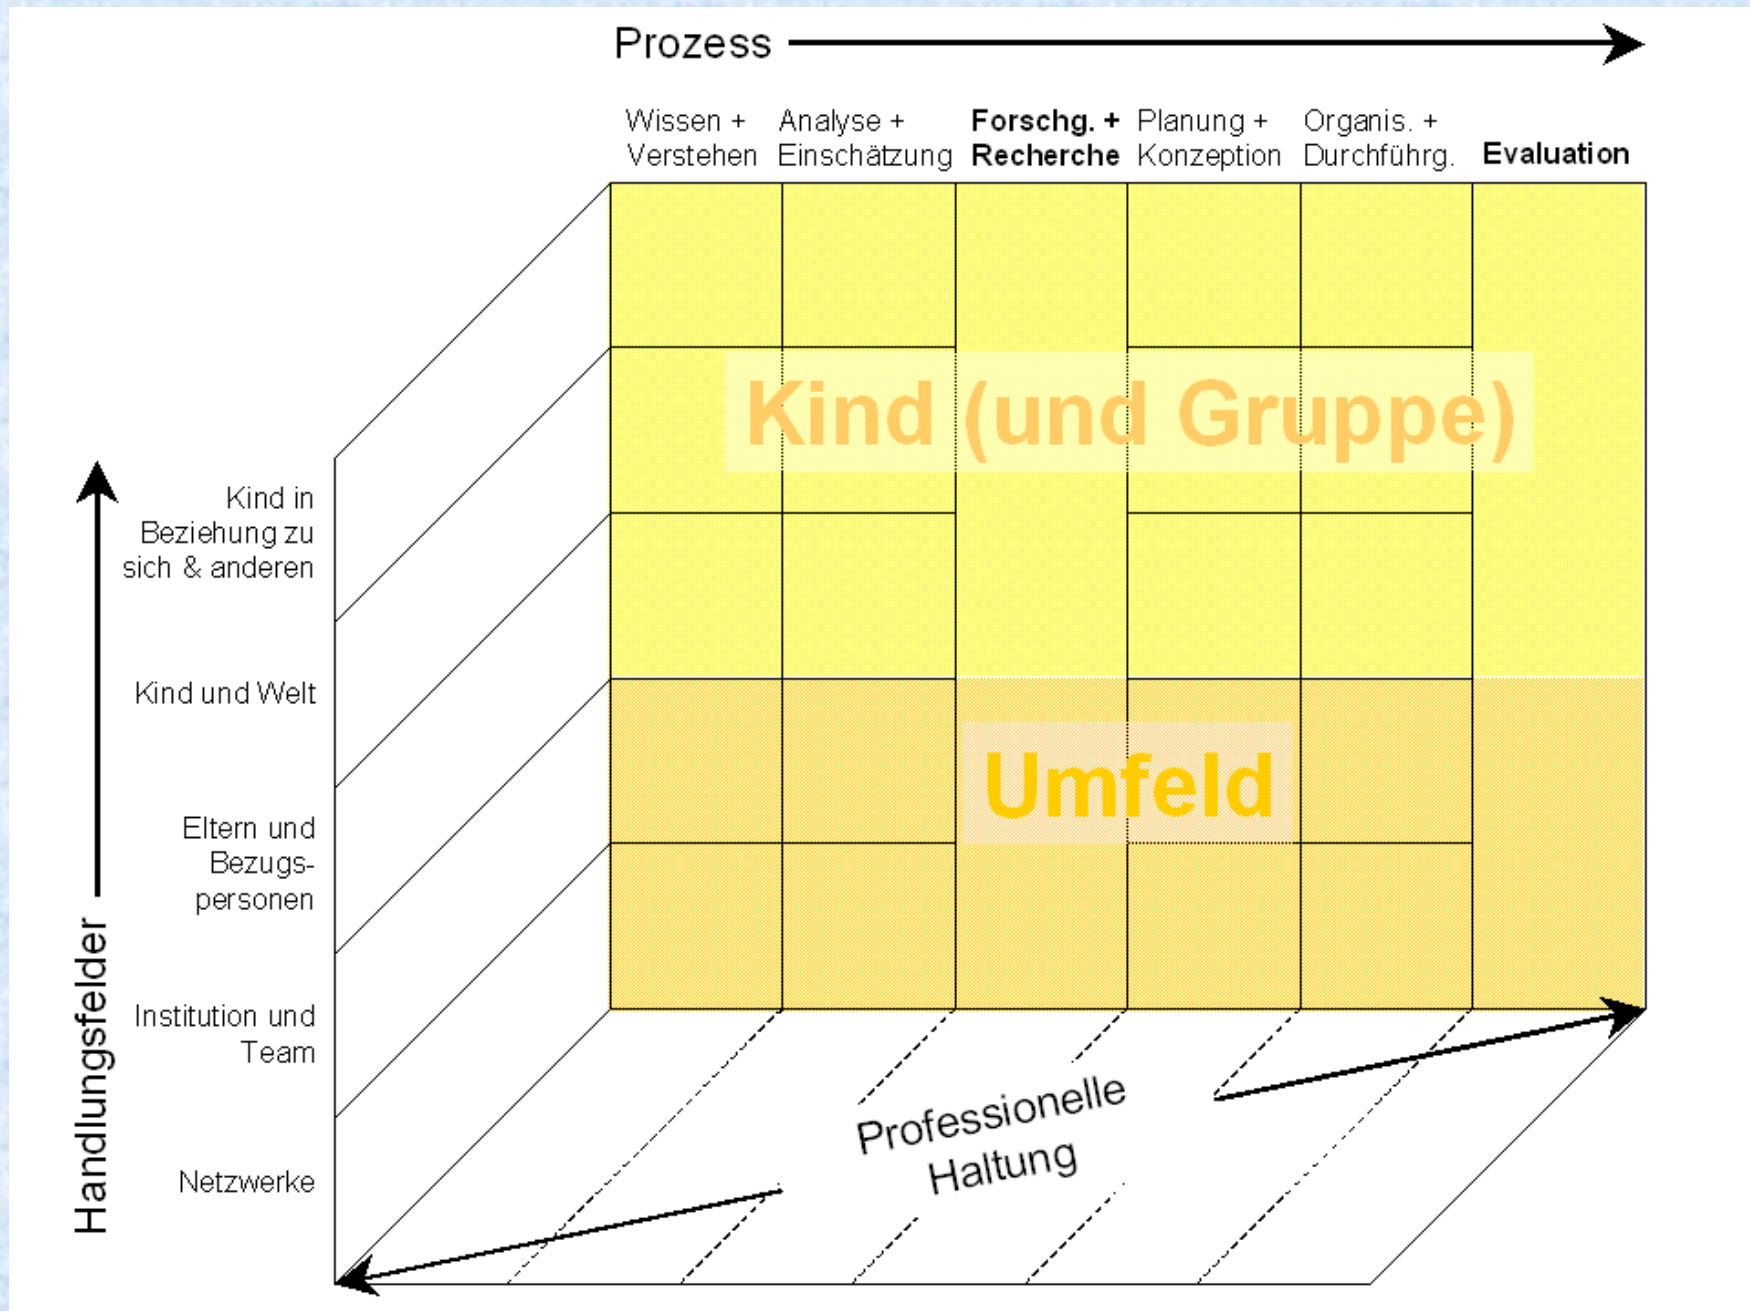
Prozess

Wissen + Verstehen

Analyse + Einschätzung

**Forschg. + Recherche**

Planung + Konzeption

Organis. + Durchführg.

**Evaluation**

Kind (und Gruppe)

Umfeld

Handlungsfelder

Kind in Beziehung zu sich & anderen

Kind und Welt

Eltern und Bezugspersonen

Institution und Team

Netzwerke

Professionelle Haltung